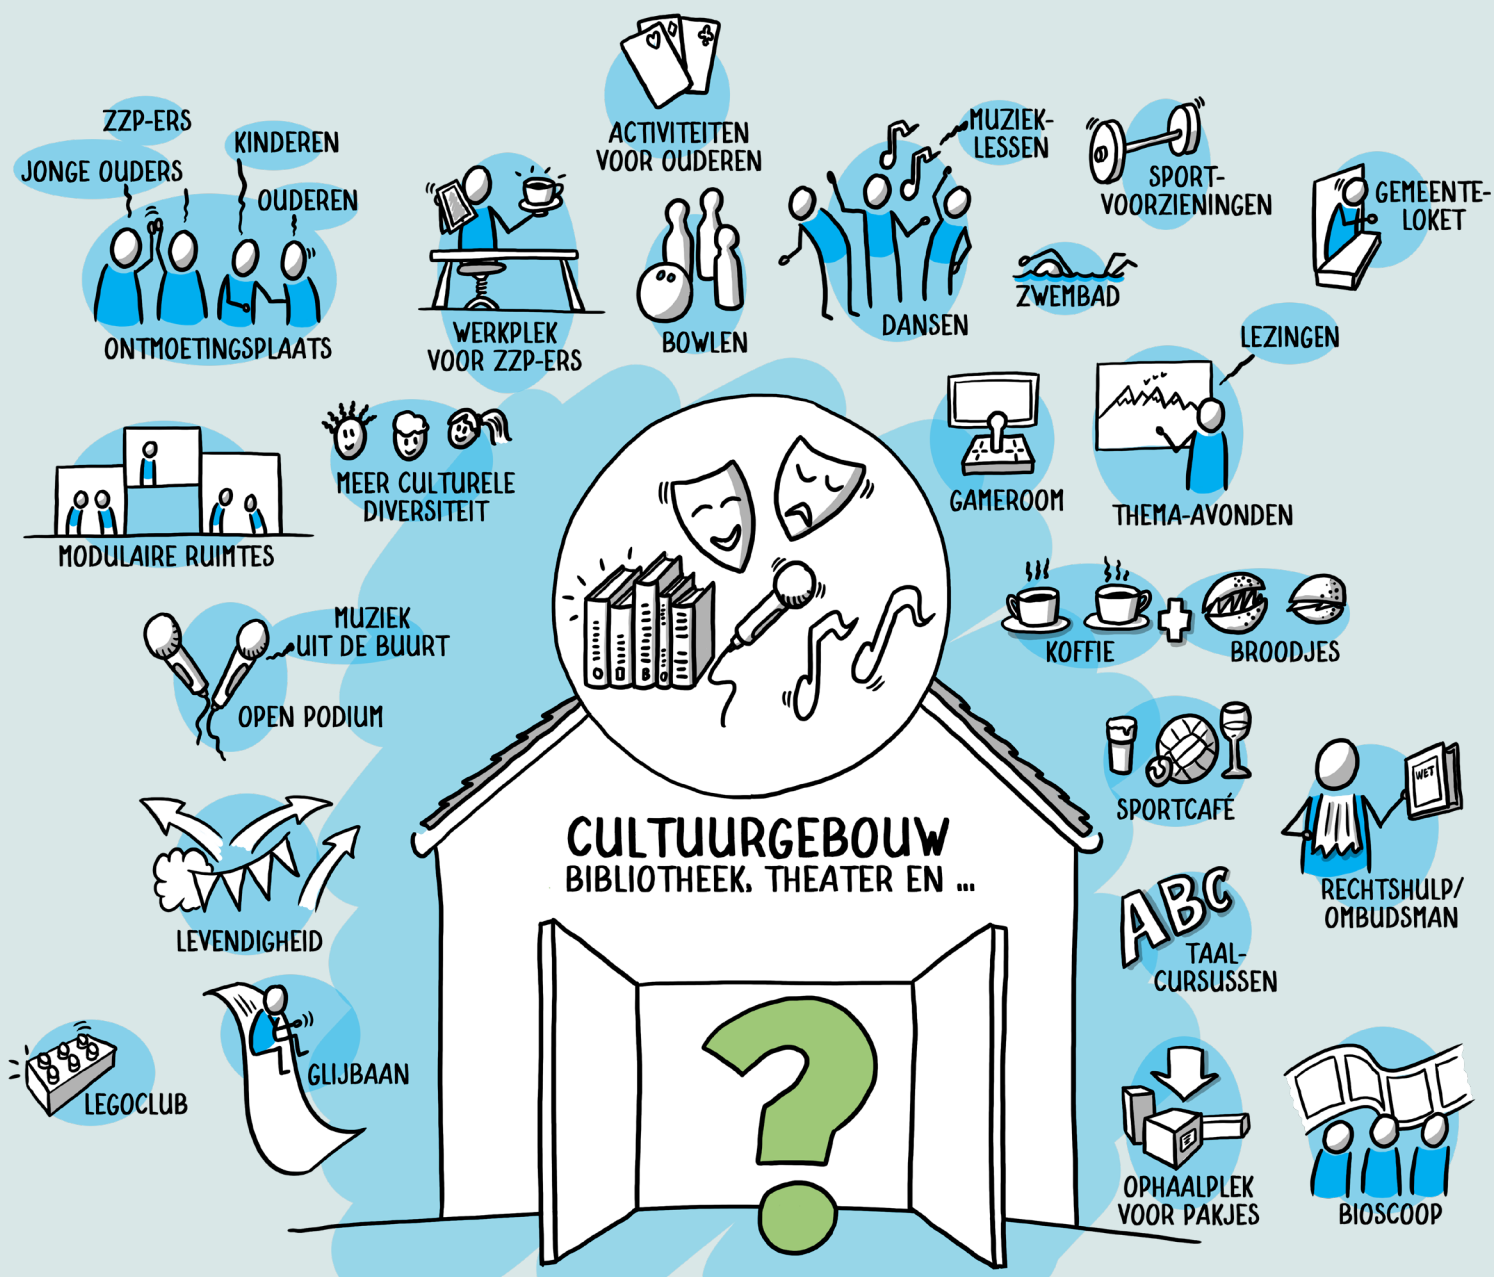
ZZP-ERS
JONGE OUDERS
KINDEREN
OUDEREN
ONTMOETINGSPLAATS

WERKPLEK VOOR ZZP-ERS

ACTIVITEITEN VOOR OUDEREN

BOWLEN

MUZIEK-LESSEN

DANSEN

SPORT-VOORZIENINGEN

ZWEMBAD

GEMEENTE-LOKET

LEZINGEN

MEER CULTURELE DIVERSITEIT

MODULAIRE RUIMTES

GAMEROOM

THEMA-AVONDEN

MUZIEK UIT DE BUURT

OPEN PODIUM

KOFFIE

BROODJES

SPORTCAFÉ

WET

RECHTSHULP/ OMBUDSMAN

LEVENDIGHEID

CULTUURGEBOUW
BIBLIOTHEEK, THEATER EN ...

ABC
TAAL-CURSUSSEN

GLIJBAAN

LEGOCLUB

OPHAALPLEK VOOR PAKJES

BIOSCOOP